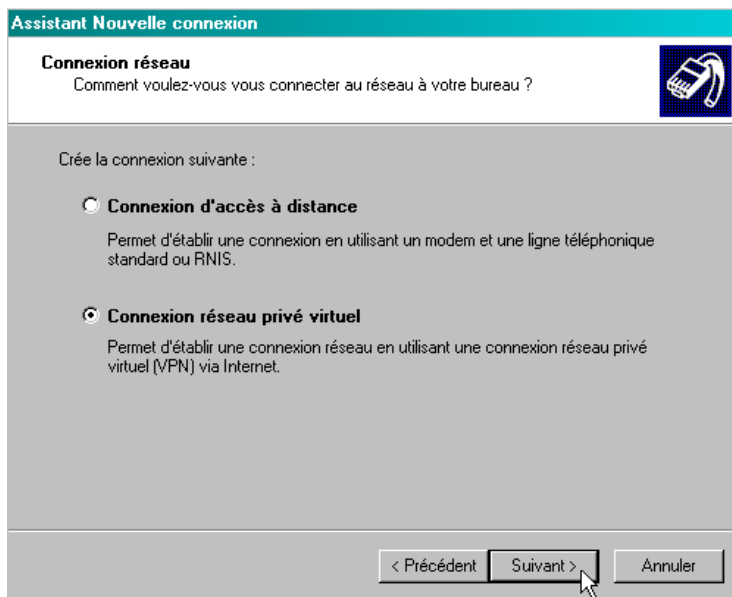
Assistant Nouvelle connexion

Connexion réseau
Comment voulez-vous vous connecter au réseau à votre bureau ?

Crée la connexion suivante :

Connexion d'accès à distance

Permet d'établir une connexion en utilisant un modem et une ligne téléphonique standard ou RNIS.

Connexion réseau privé virtuel

Permet d'établir une connexion réseau en utilisant une connexion réseau privé virtuel (VPN) via Internet.

< Précédent | Suivant > | Annuler